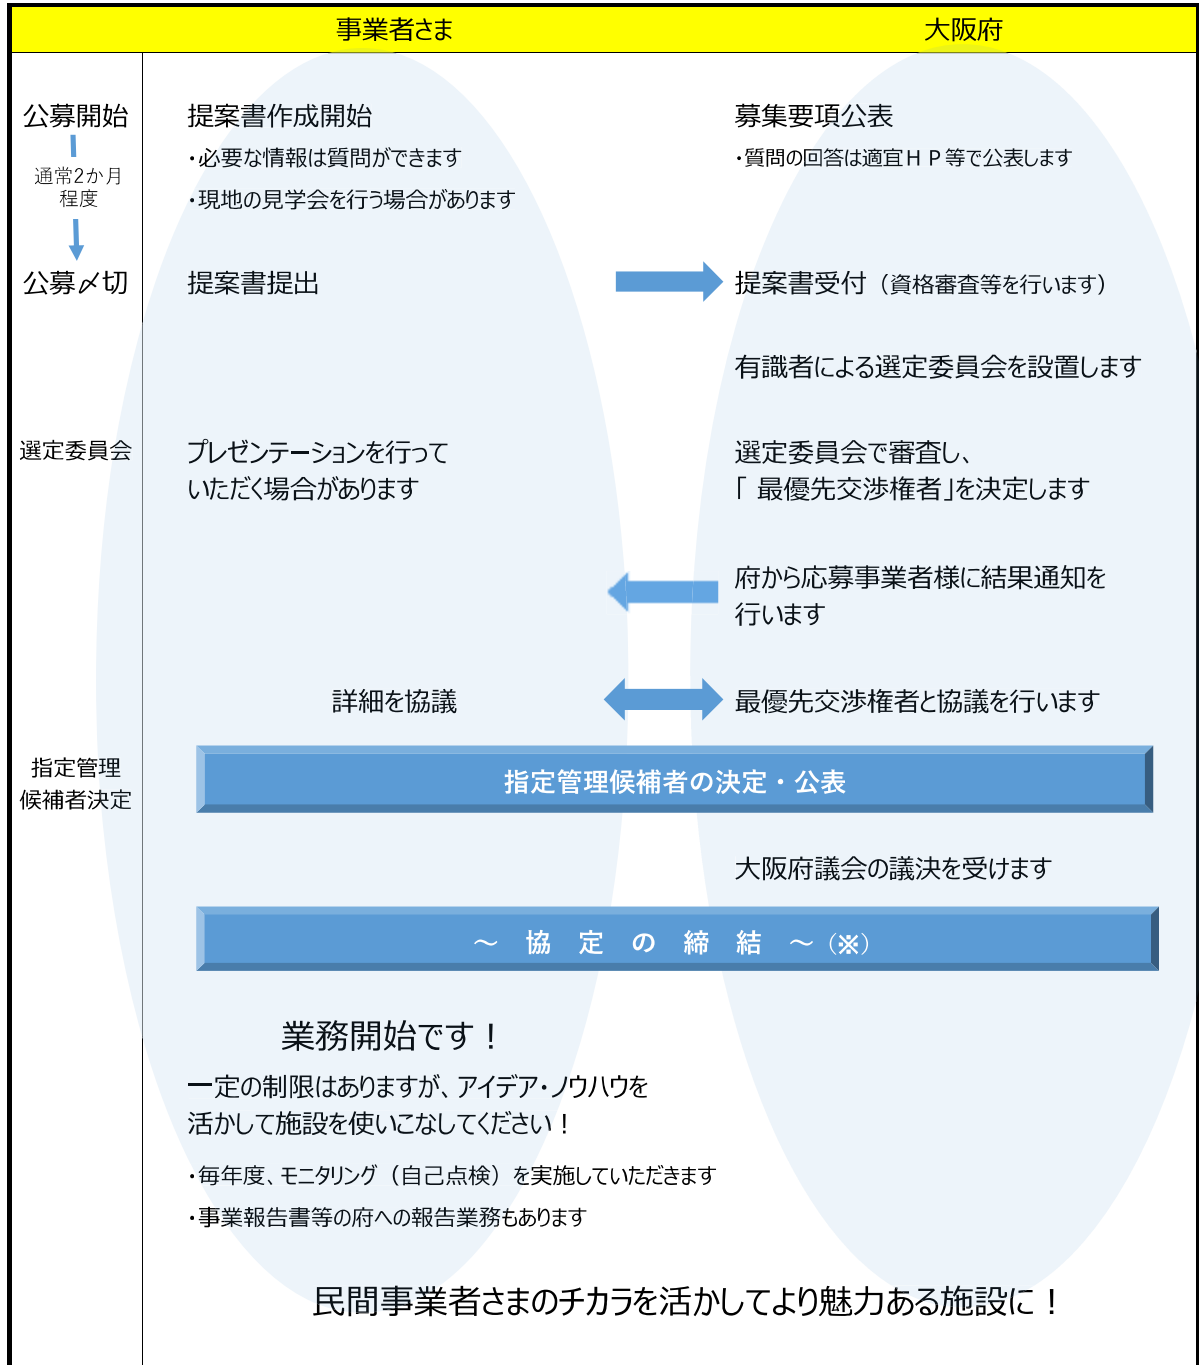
事業者さま

大阪府

公募開始

通常2か月程度

公募〆切

選定委員会

指定管理候補者決定

提案書作成開始

・必要な情報は質問ができます

・現地の見学会を行う場合があります

募集要項公表

・質問の回答は適宜ＨＰ等で公表します

提案書提出

提案書受付（資格審査等を行います）

有識者による選定委員会を設置します

プレゼンテーションを行っていただく場合があります

選定委員会で審査し、「 最優先交渉権者」を決定します

府から応募事業者様に結果通知を行います

詳細を協議

最優先交渉権者と協議を行います

指定管理候補者の決定・公表

大阪府議会の議決を受けます

～ 協 定 の 締 結 ～（※）

業務開始です！

一定の制限はありますが、アイデア・ノウハウを活かして施設を使いこなしてください！

・毎年度、モニタリング（自己点検）を実施していただきます

・事業報告書等の府への報告業務もあります

民間事業者さまのチカラを活かしてより魅力ある施設に！